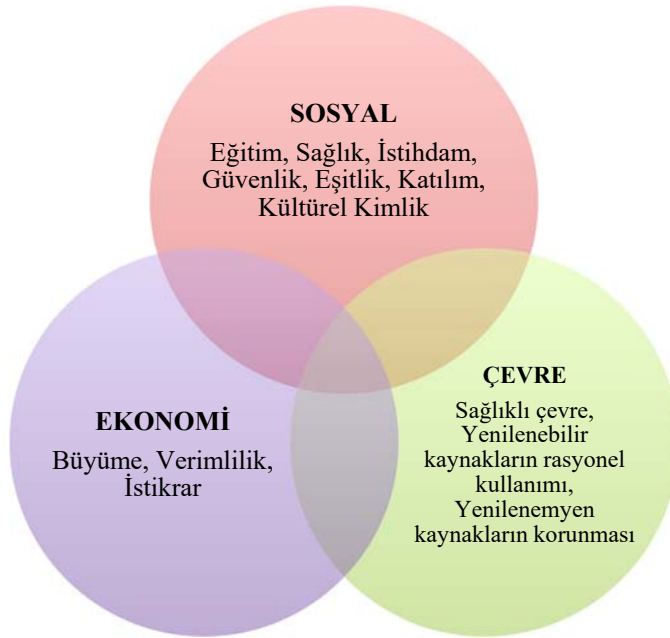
SOSYAL
Eğitim, Sağlık, İstihdam, Güvenlik, Eşitlik, Katılım, Kültürel Kimlik

EKONOMİ
Büyüme, Verimlilik, İstikrar

ÇEVRE
Sağlıklı çevre, Yenilenebilir kaynakların rasyonel kullanımı, Yenilenemyen kaynakların korunması